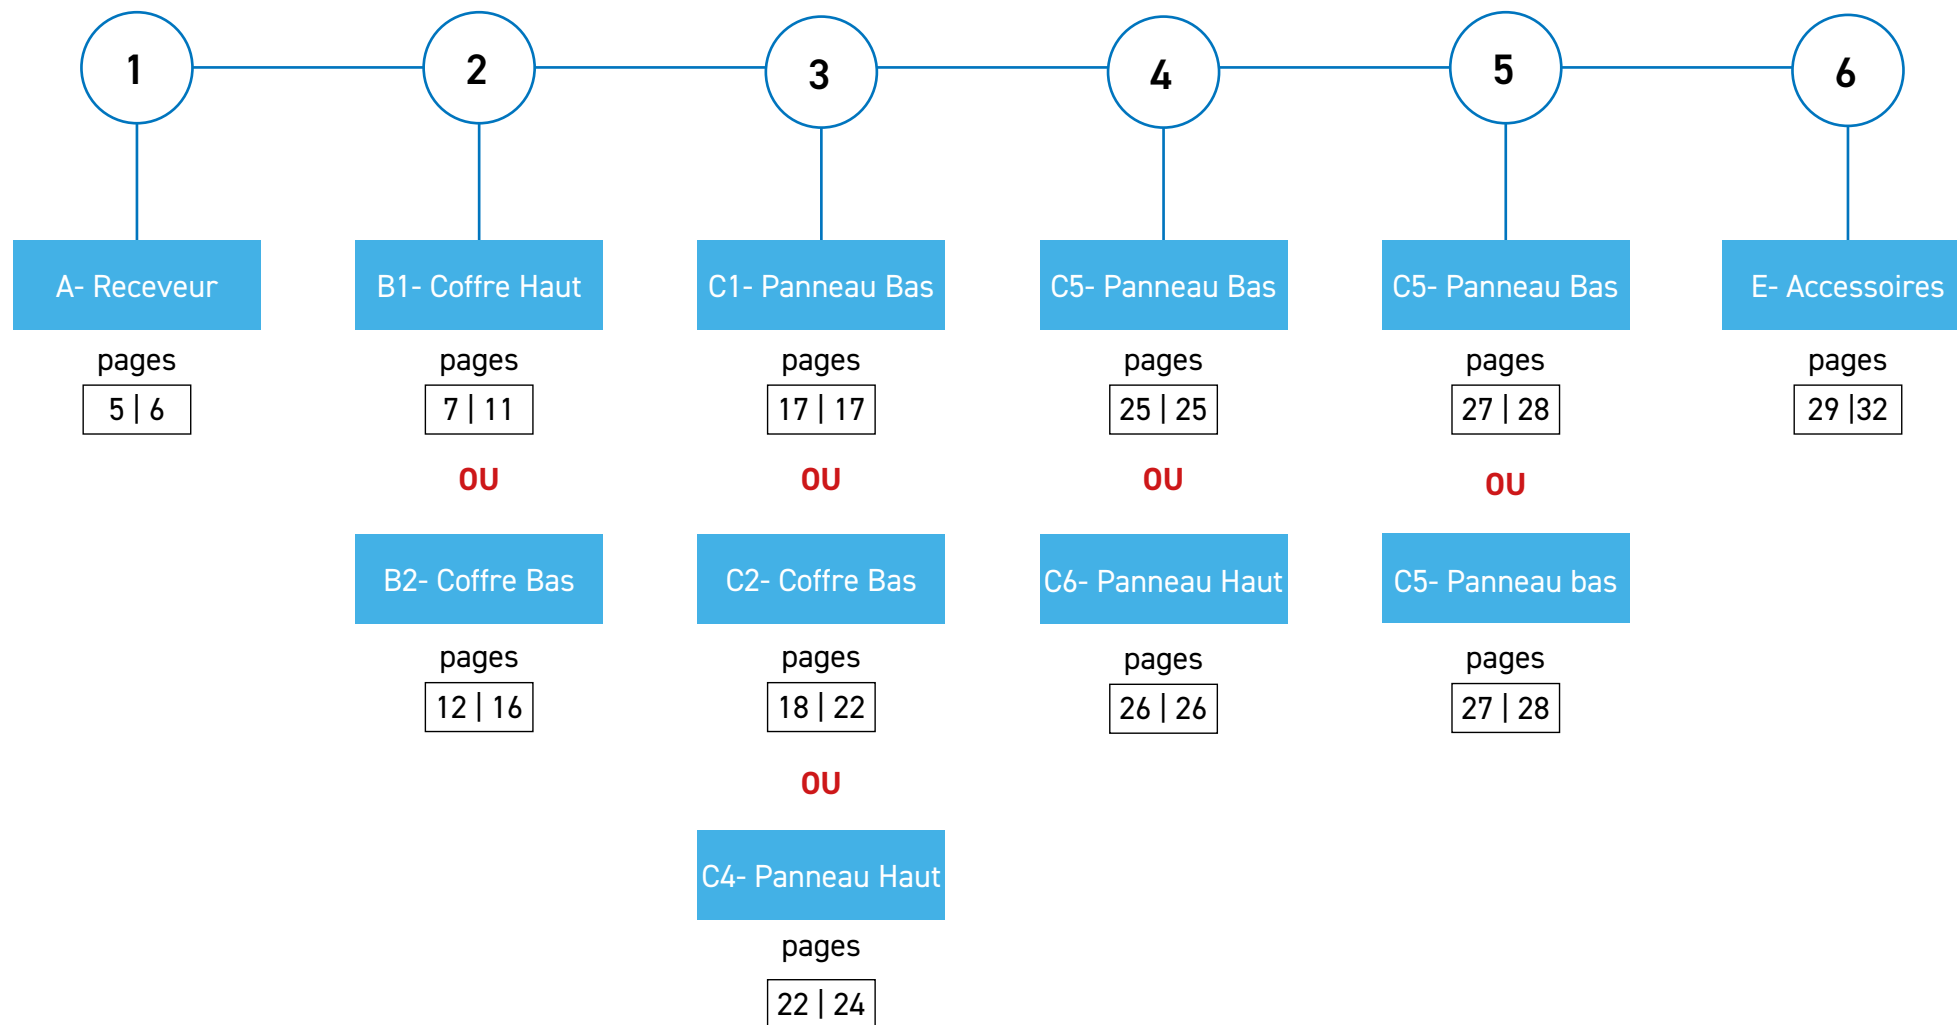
1

A- Receveur

pages
5 | 6

2

B1- Coffre Haut

pages
7 | 11

OU

B2- Coffre Bas

pages
12 | 16

3

C1- Panneau Bas

pages
17 | 17

OU

C2- Coffre Bas

pages
18 | 22

OU

C4- Panneau Haut

pages
22 | 24

4

C5- Panneau Bas

pages
25 | 25

OU

C6- Panneau Haut

pages
26 | 26

5

C5- Panneau Bas

pages
27 | 28

OU

C5- Panneau bas

pages
27 | 28

6

E- Accessoires

pages
29 |32